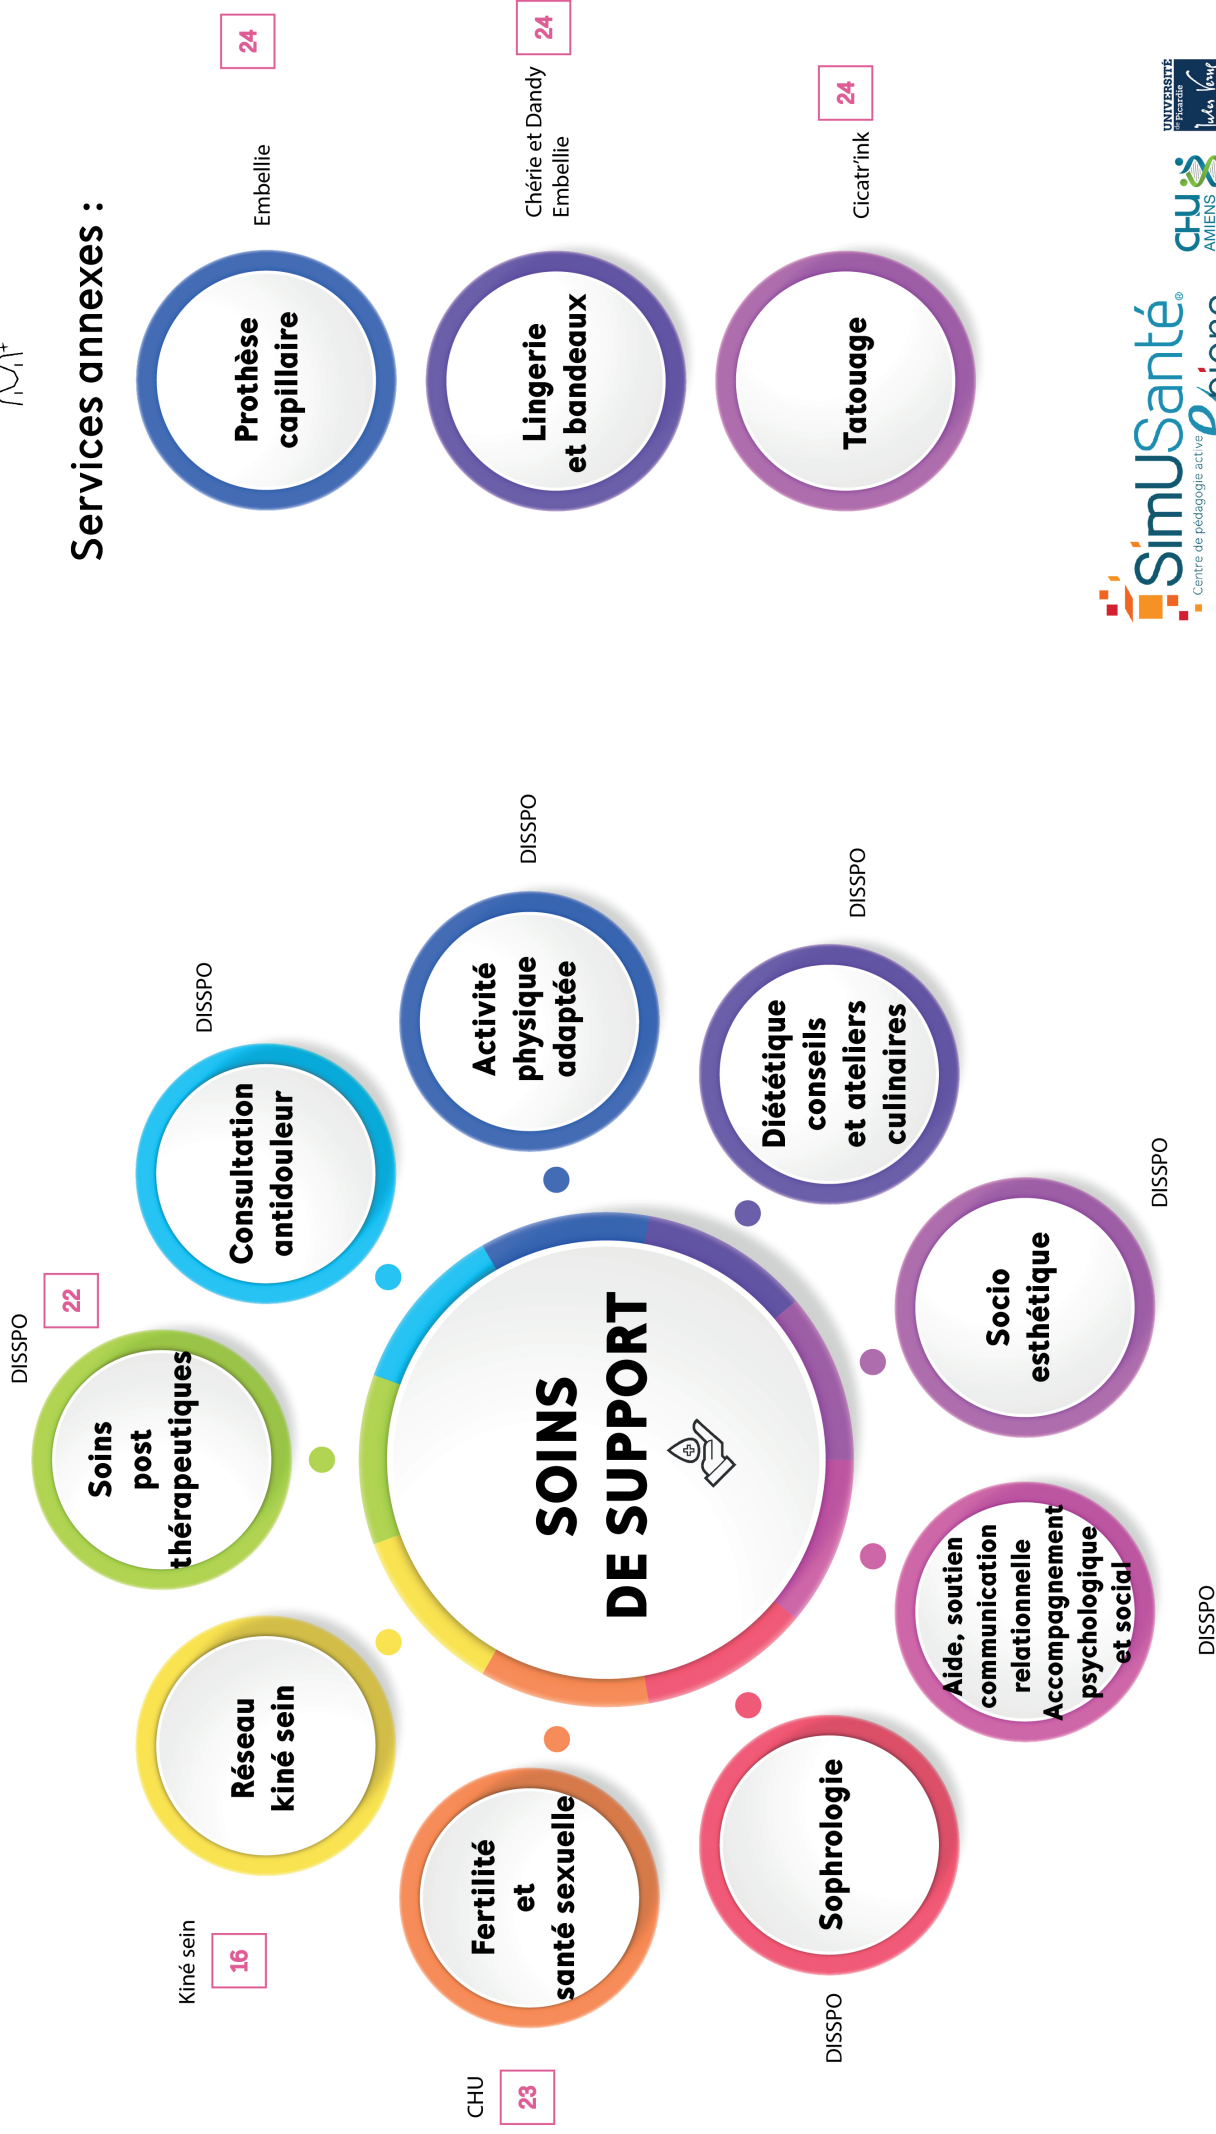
Services annexes :

Prothèse capillaire

Embellie

24

Lingerie et bandeaux

Chérie et Dandy
Embellie

24

Tatouage

Cicatr'ink

24

SOINS DE SUPPORT

Soins post thérapeutiques

DISSPO

22

Consultation antidouleur

DISSPO

Activité physique adaptée

DISSPO

Diététique conseils et ateliers culinaires

DISSPO

Socio esthétique

DISSPO

Aide, soutien communication relationnelle Accompagnement psychologique et social

DISSPO

Sophrologie

DISSPO

Fertilité et santé sexuelle

CHU

23

Réseau kiné sein

Kiné sein

16

SimUSanté®
Centre de pédagogie active

CHU AMIENS

UNIVERSITÉ de Picardie Jules Verne